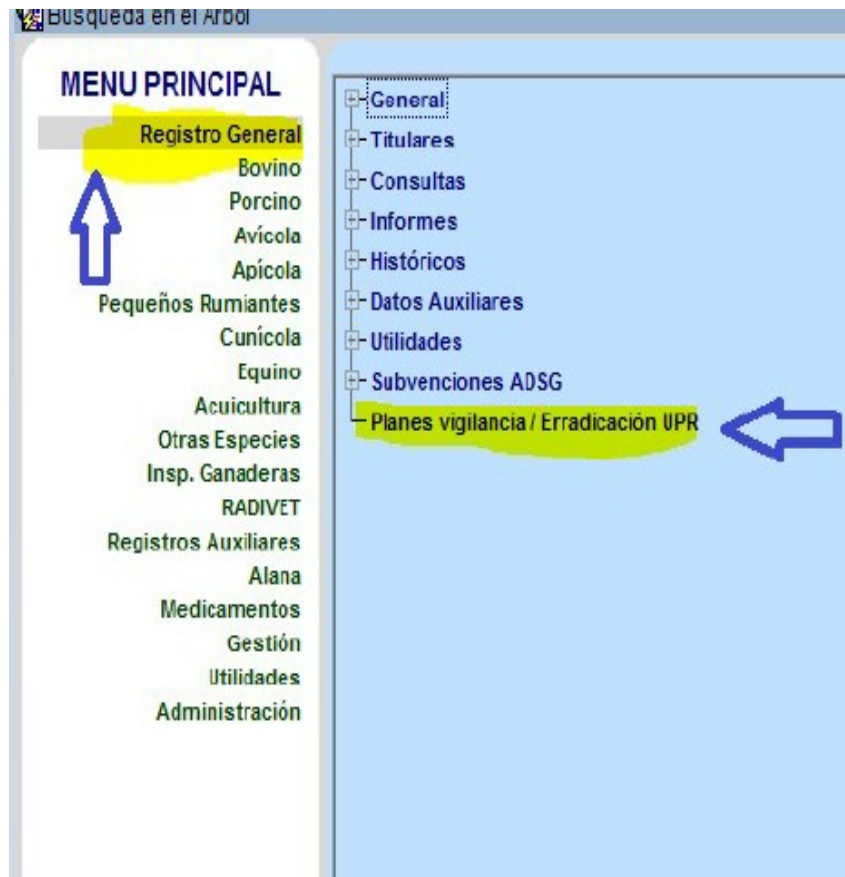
Busqueda en el Arbol

MENU PRINCIPAL

Registro General
Bovino
Porcino
Avícola
Apícola
Pequeños Rumiantes
Cunícola
Equino
Acuicultura
Otras Especies
Insp. Ganaderas
RADIVET
Registros Auxiliares
Alana
Medicamentos
Gestión
Utilidades
Administración

General
Titulares
Consultas
Informes
Históricos
Datos Auxiliares
Utilidades
Subvenciones ADSG
Planes vigilancia / Erradicación UPR